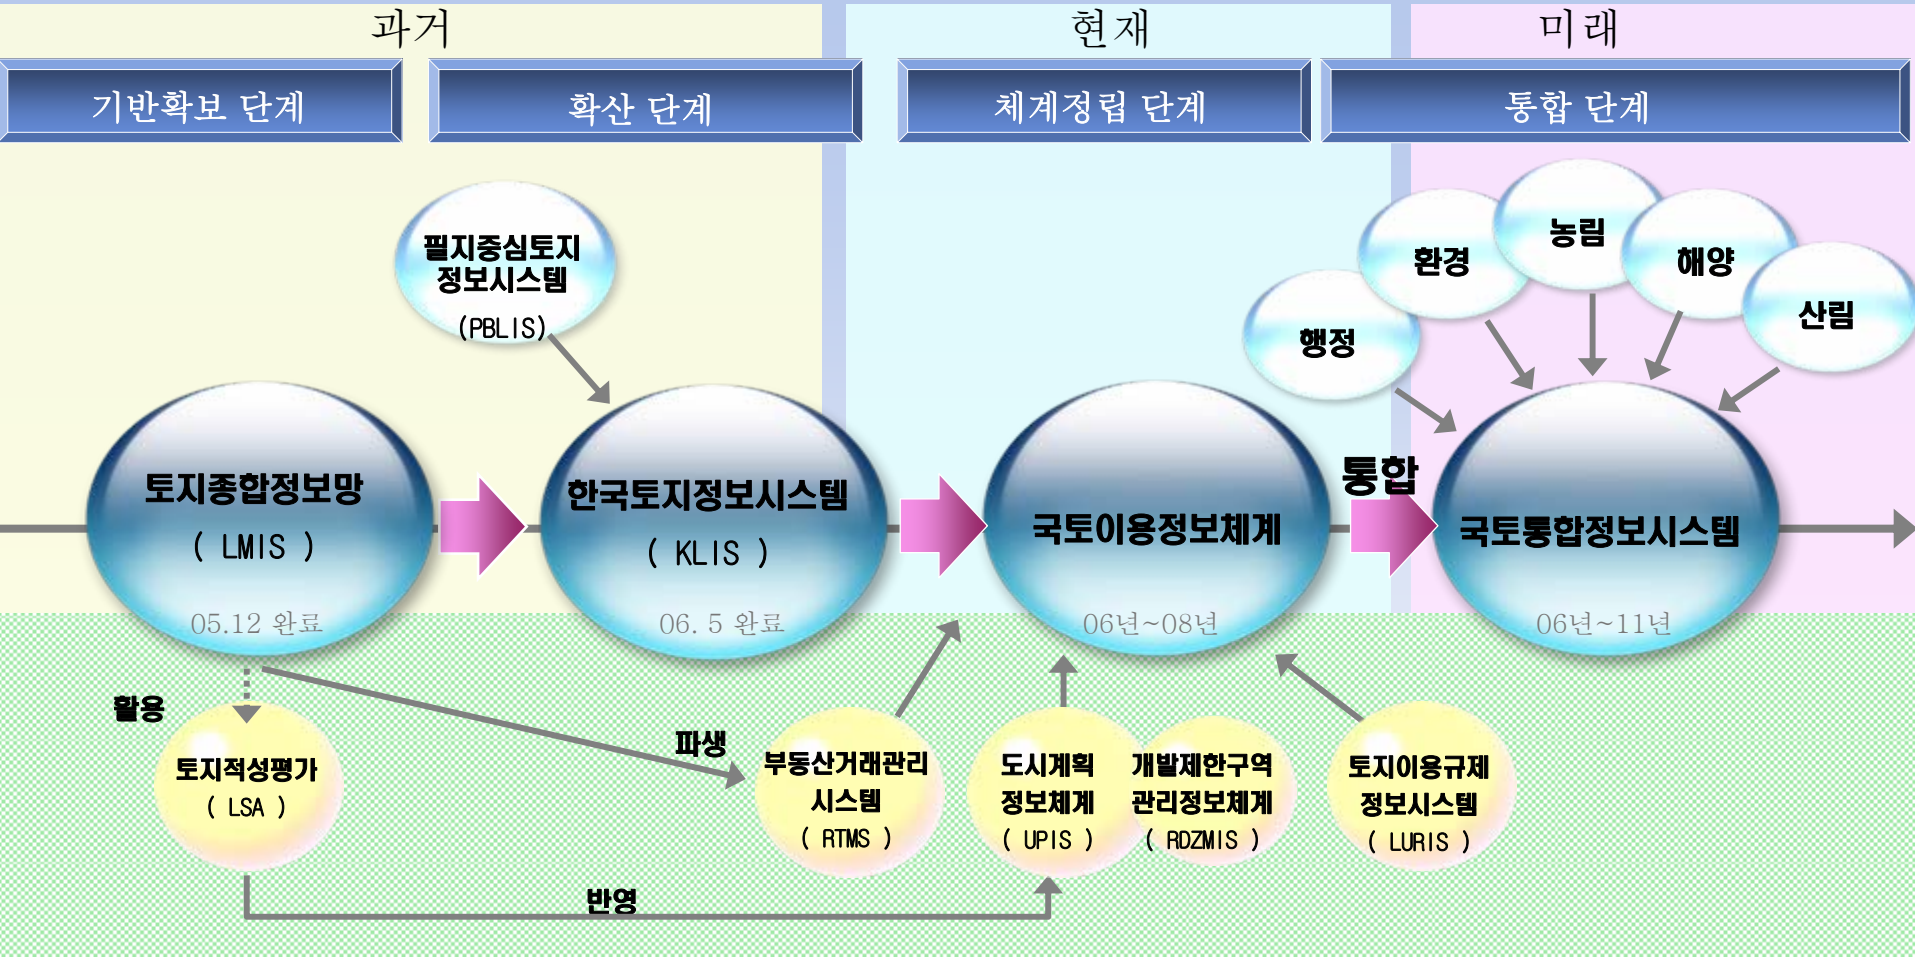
과거

현재

미래

기반확보 단계

확산 단계

체계정립 단계

통합 단계

필지중심토지 정보시스템 (PBLIS)

행정

환경

농림

해양

산림

토지종합정보망 ( LMIS ) 05.12 완료

한국토지정보시스템 ( KLIS ) 06. 5 완료

국토이용정보체계 06년~08년

통합

국토통합정보시스템 06년~11년

활용

토지적성평가 ( LSA )

파생

부동산거래관리 시스템 ( RTMS )

도시계획 정보체계 ( UPIS )

개발제한구역 관리정보체계 ( RDZMIS )

토지이용규제 정보시스템 ( LURIS )

반영